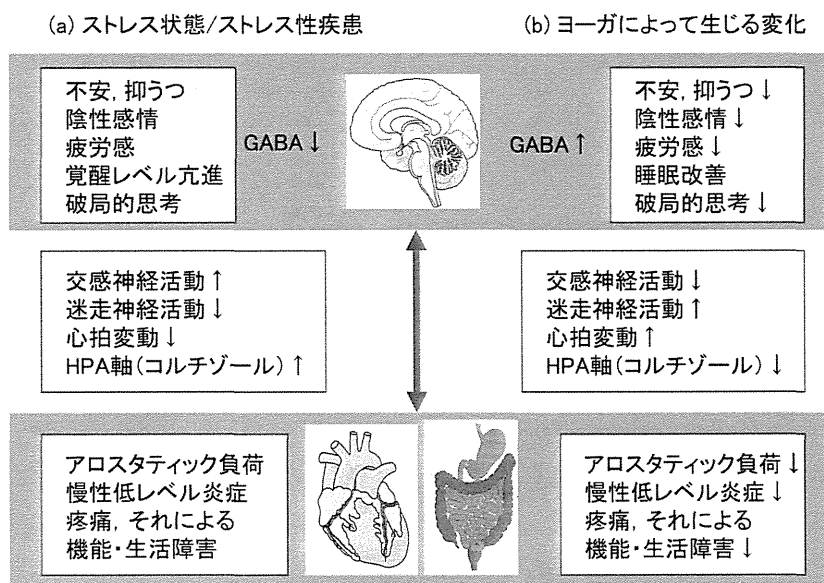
(a) ストレス状態/ストレス性疾患

(b) ヨーガによって生じる変化

不安, 抑うつ
陰性感情
疲労感
覚醒レベル亢進
破局的思考

GABA ↓

GABA ↑

不安, 抑うつ ↓
陰性感情 ↓
疲労感 ↓
睡眠改善
破局的思考 ↓

交感神経活動 ↑
迷走神経活動 ↓
心拍変動 ↓
HPA軸 (コルチゾール) ↑

交感神経活動 ↓
迷走神経活動 ↑
心拍変動 ↑
HPA軸 (コルチゾール) ↓

アロスタティック負荷
慢性低レベル炎症
疼痛, それによる
機能・生活障害

アロスタティック負荷 ↓
慢性低レベル炎症 ↓
疼痛, それによる
機能・生活障害 ↓